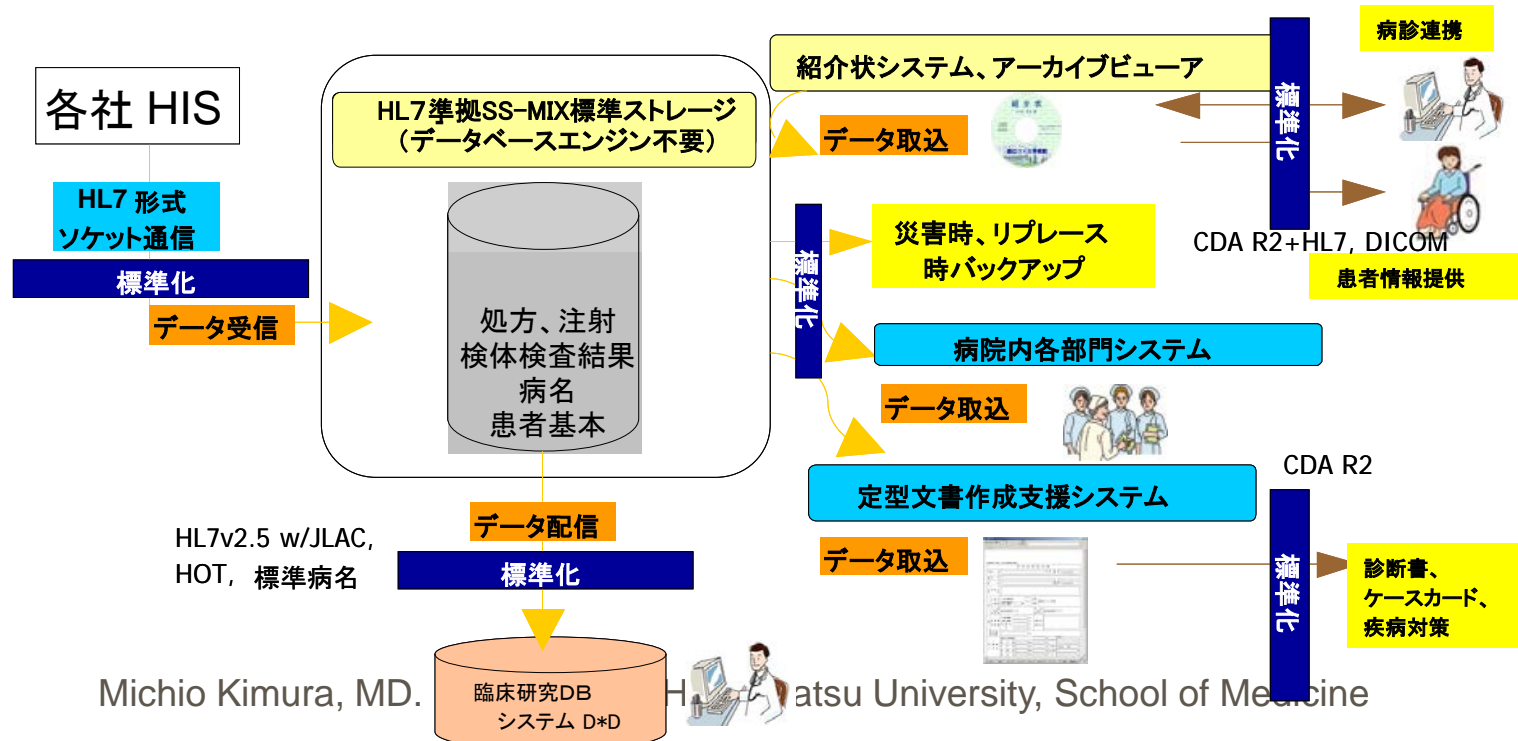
各社 HIS

HL7 形式
ソケット通信

標準化

データ受信

HL7準拠SS-MIX標準ストレージ
（データベースエンジン不要）

処方、注射
検体検査結果
病名
患者基本

データ配信

標準化

HL7v2.5 w/JLAC,
HOT, 標準病名

臨床研究DB
システム D*D

紹介状システム、アーカイブビューア

データ取込

標準化

病診連携

CDA R2+HL7, DICOM

患者情報提供

標準化

災害時、リプレース
時バックアップ

病院内各部門システム

データ取込

定型文書作成支援システム

CDA R2

データ取込

標準化

診断書、
ケースカード、
疾病対策

Michio Kimura, MD. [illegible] H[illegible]atsu University, School of Me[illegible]cine